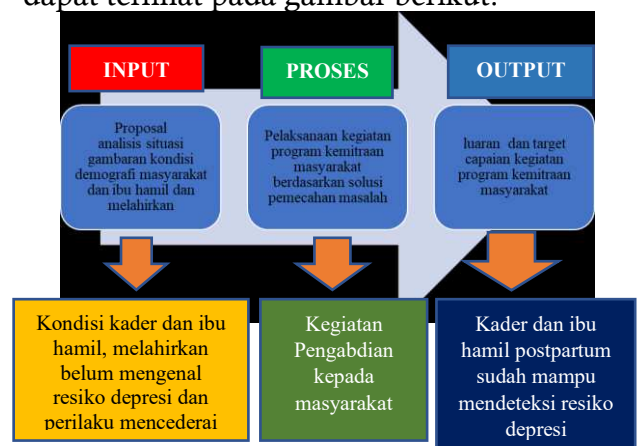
dapat terlihat pada gambar berikut.

INPUT

PROSES

OUTPUT

Proposal analisis situasi gambaran kondisi demografi masyarakat dan ibu hamil dan melahirkan

Pelaksanaan kegiatan program kemitraan masyarakat berdasarkan solusi pemecahan masalah

luaran dan target capaian kegiatan program kemitraan masyarakat

Kondisi kader dan ibu hamil, melahirkan belum mengenal resiko depresi dan perilaku mencederai

Kegiatan Pengabdian kepada masyarakat

Kader dan ibu hamil postpartum sudah mampu mendeteksi resiko depresi